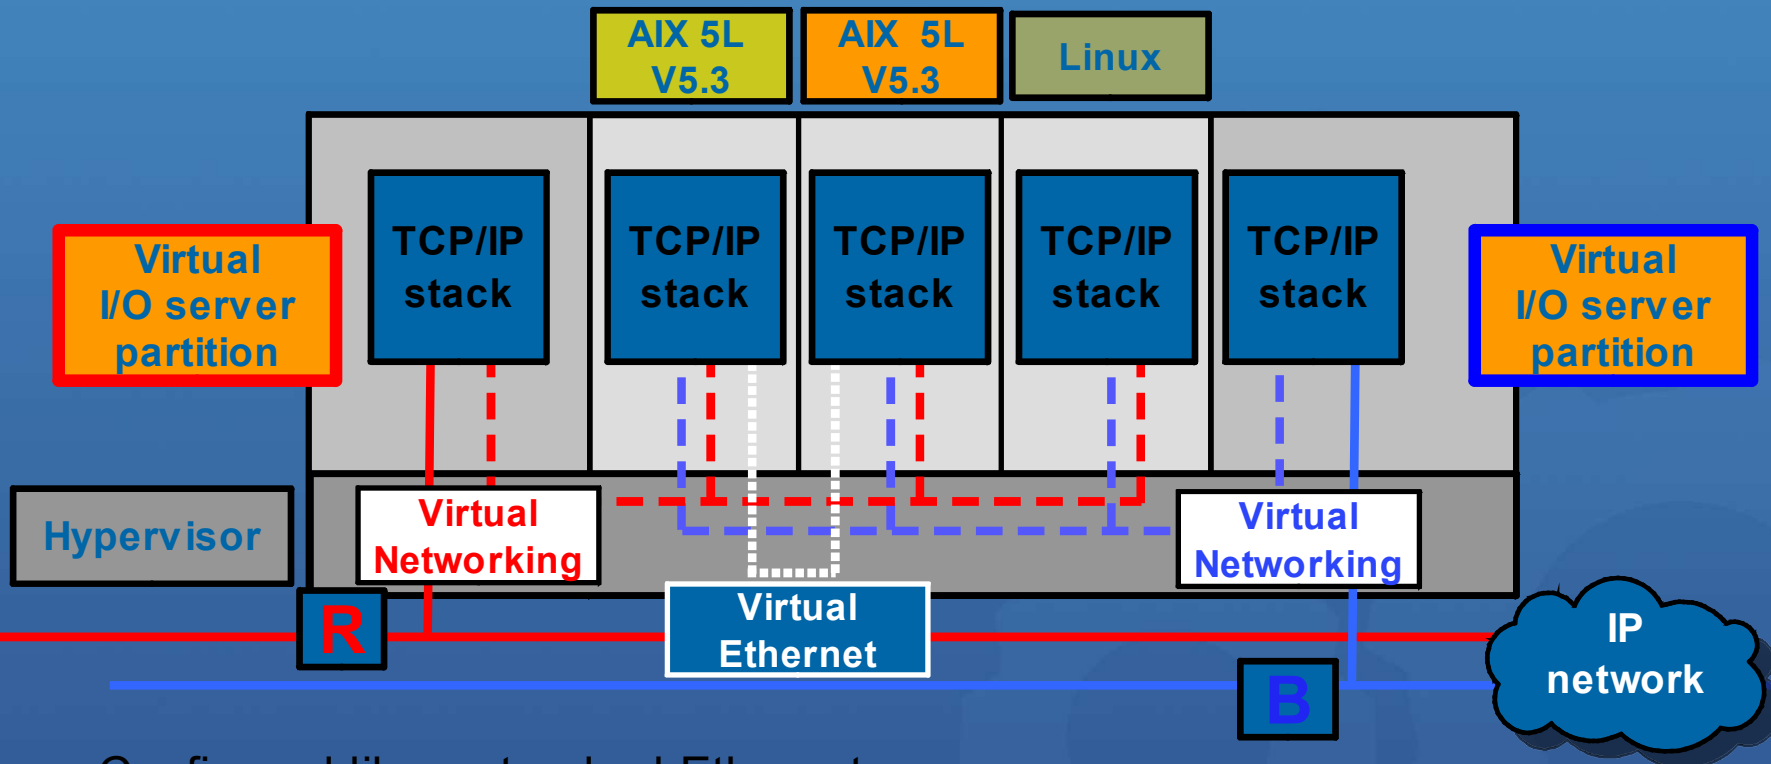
AIX 5L V5.3

AIX 5L V5.3

Linux

Virtual I/O server partition

TCP/IP stack

TCP/IP stack

TCP/IP stack

TCP/IP stack

TCP/IP stack

Virtual I/O server partition

Hypervisor

Virtual Networking

Virtual Networking

R

Virtual Ethernet

B

IP network

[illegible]